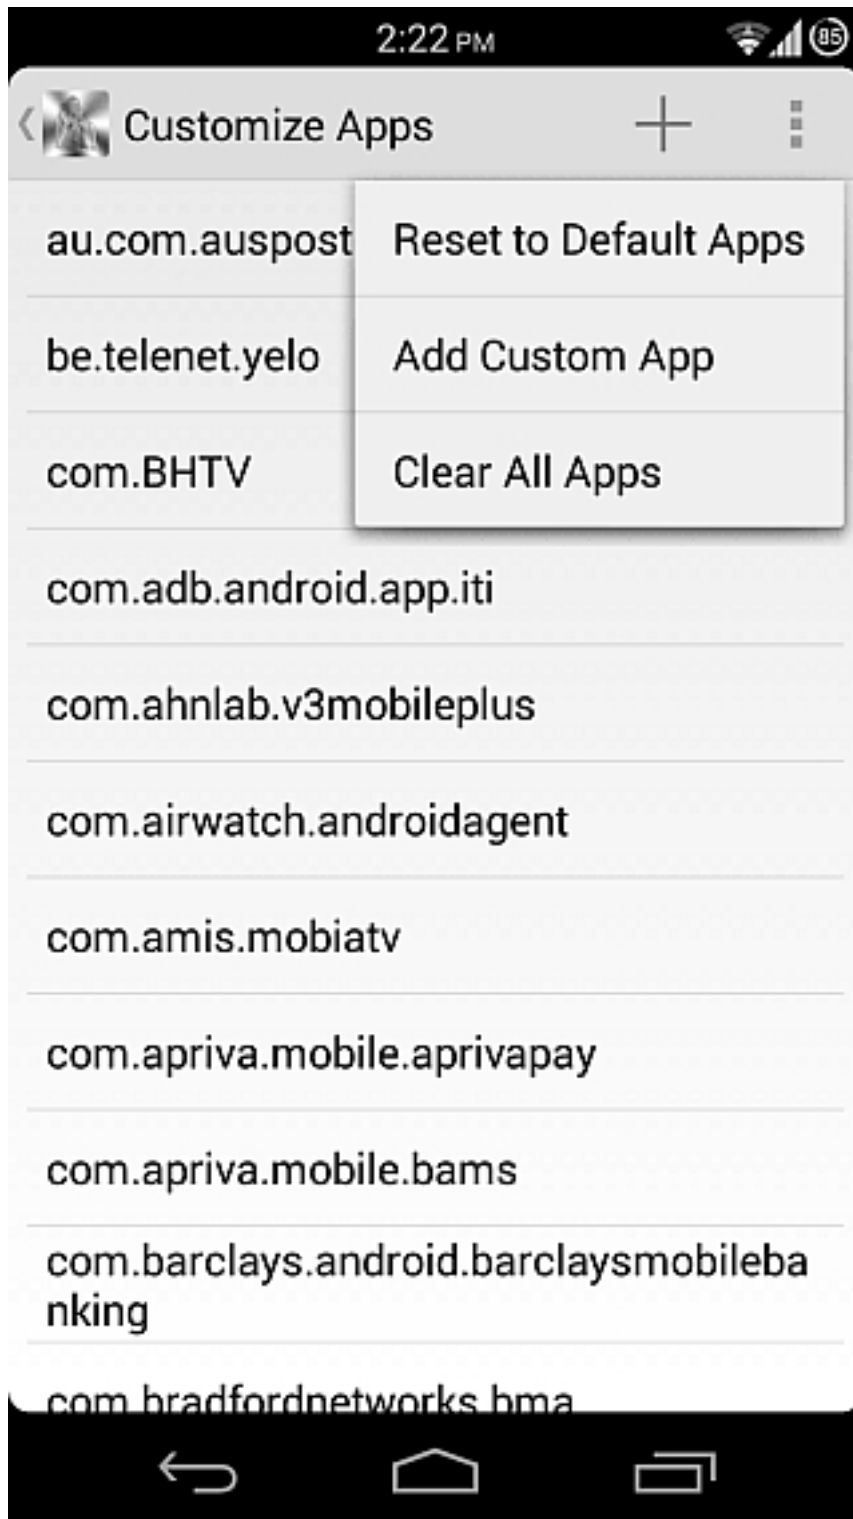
2:22 PM

85

Customize Apps

+

au.com.auspost

Reset to Default Apps

be.telenet.yelo

Add Custom App

com.BHTV

Clear All Apps

com.adb.android.app.iti

com.ahnlab.v3mobileplus

com.airwatch.androidagent

com.amis.mobiatv

com.apriva.mobile.aprivapay

com.apriva.mobile.bams

com.barclays.android.barclaysmobilebanking

com.bradfordnetworks.bma